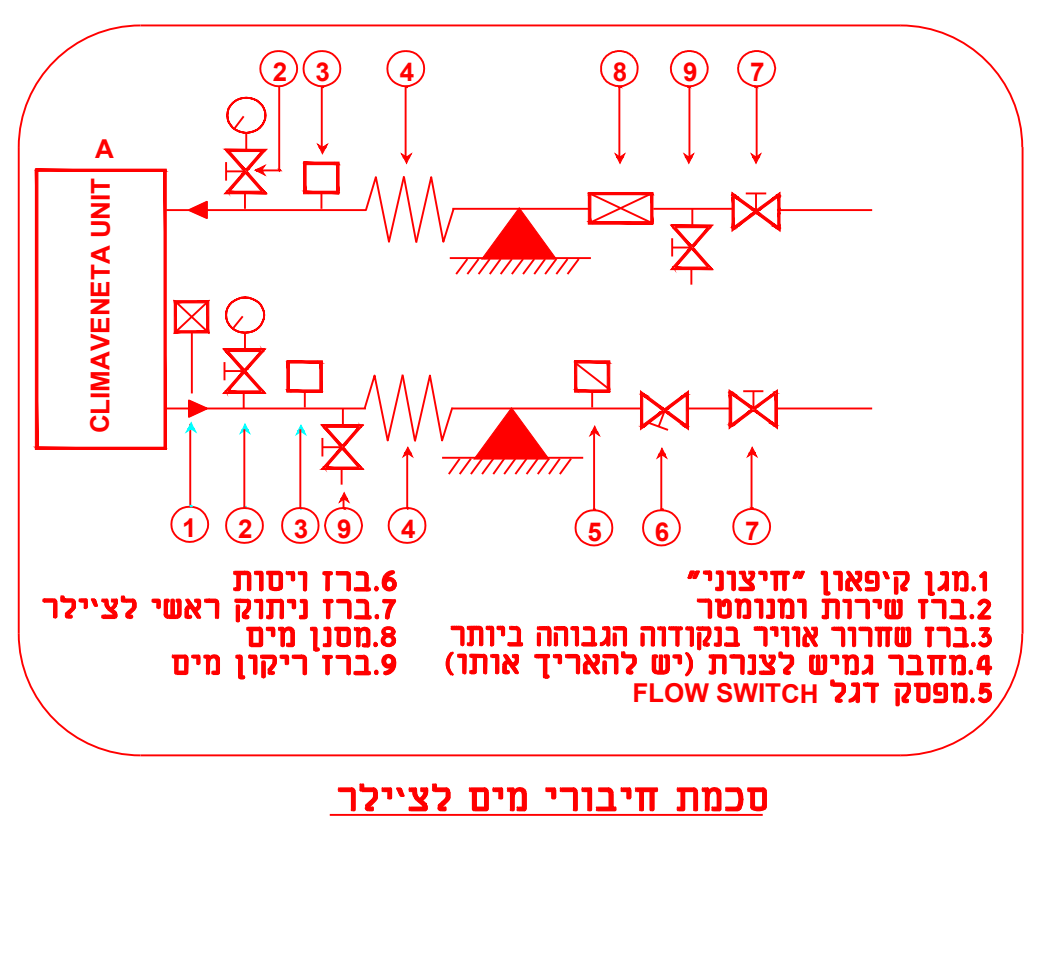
2 3 4 8 9 7

A

CLIMAVENETA UNIT

1 2 3 9 4 5 6 7

1.מגן קיפאון "חיצוני"
2.ברז שירות ומנומטר
3.ברז שחרור אוויר בנקודוה הגבוהה ביותר
4.מחבר גמיש לצנרת (יש להאריך אותו)
5.מפסק דגל FLOW SWITCH

6.ברז ויסות
7.ברז ניתוק ראשי לצ'יילר
8.מסנן מים
9.ברז ריקון מים

סכמת חיבורי מים לצ'יילר